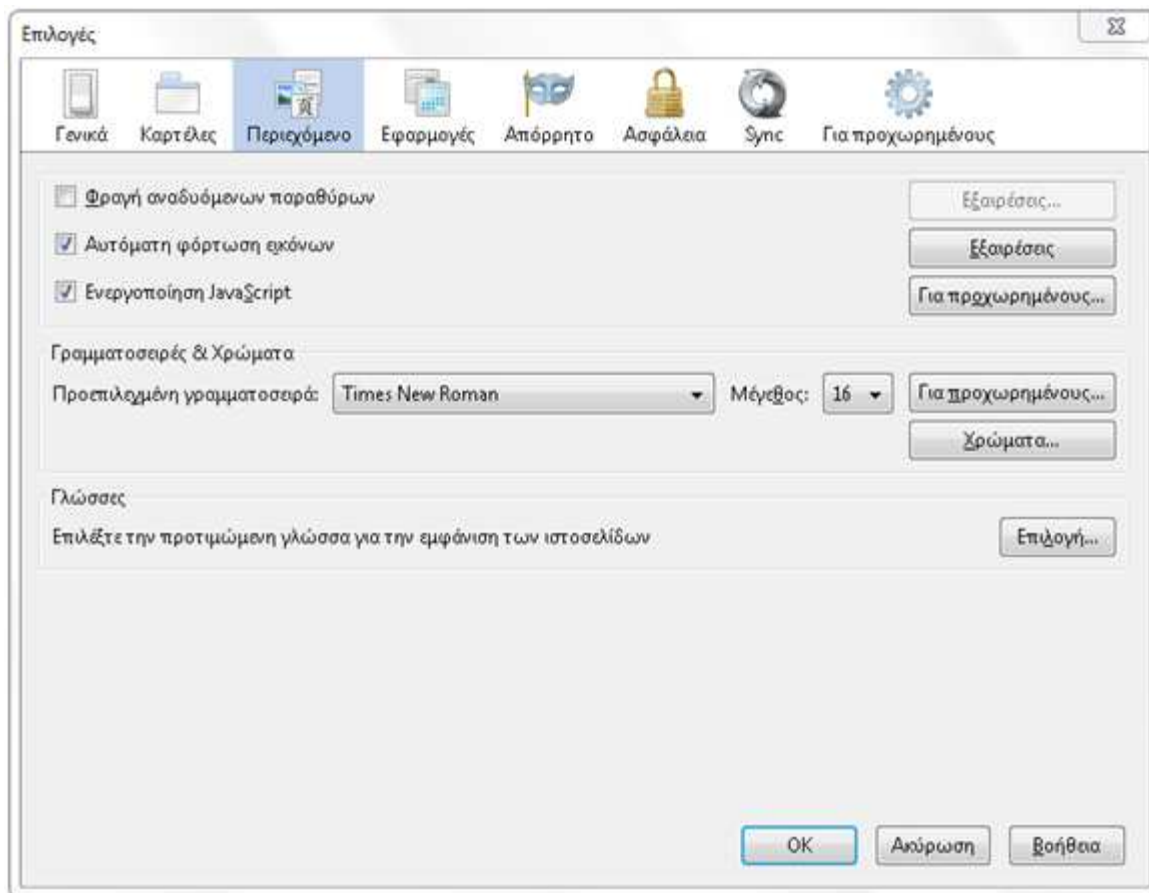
Επιλογές

Γενικά Καρτέλες Περιεχόμενο Εφαρμογές Απόρρητο Ασφάλεια Sync Για προχωρημένους

Φραγή αναδυόμενων παραθύρων
Εξαιρέσεις...
Αυτόματη φόρτωση εικόνων
Εξαιρέσεις
Ενεργοποίηση JavaScript
Για προχωρημένους...

Γραμματοσειρές & Χρώματα
Προεπιλεγμένη γραμματοσειρά: Times New Roman
Μέγεθος: 16
Για προχωρημένους...
Χρώματα...

Γλώσσες
Επιλέξτε την προτιμώμενη γλώσσα για την εμφάνιση των ιστοσελίδων
Επιλογή...

OK Ακύρωση Βοήθεια